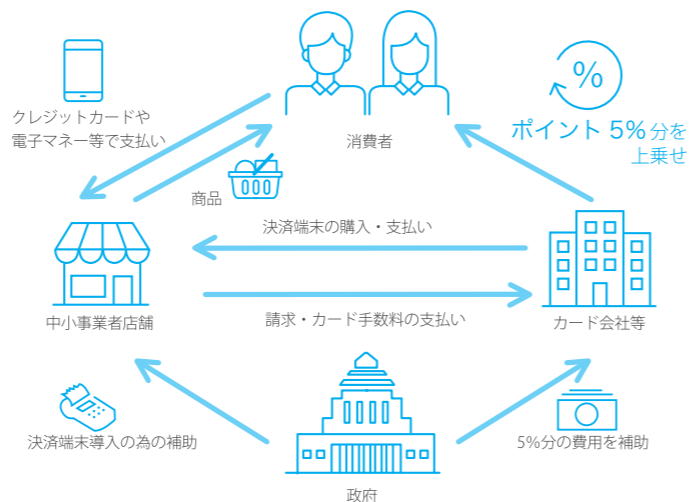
消費者

クレジットカードや
電子マネー等で支払い

%

ポイント 5%分を
上乗せ

商品

決済端末の購入・支払い

中小事業者店舗

請求・カード手数料の支払い

カード会社等

決済端末導入の為の補助

5%分の費用を補助

政府